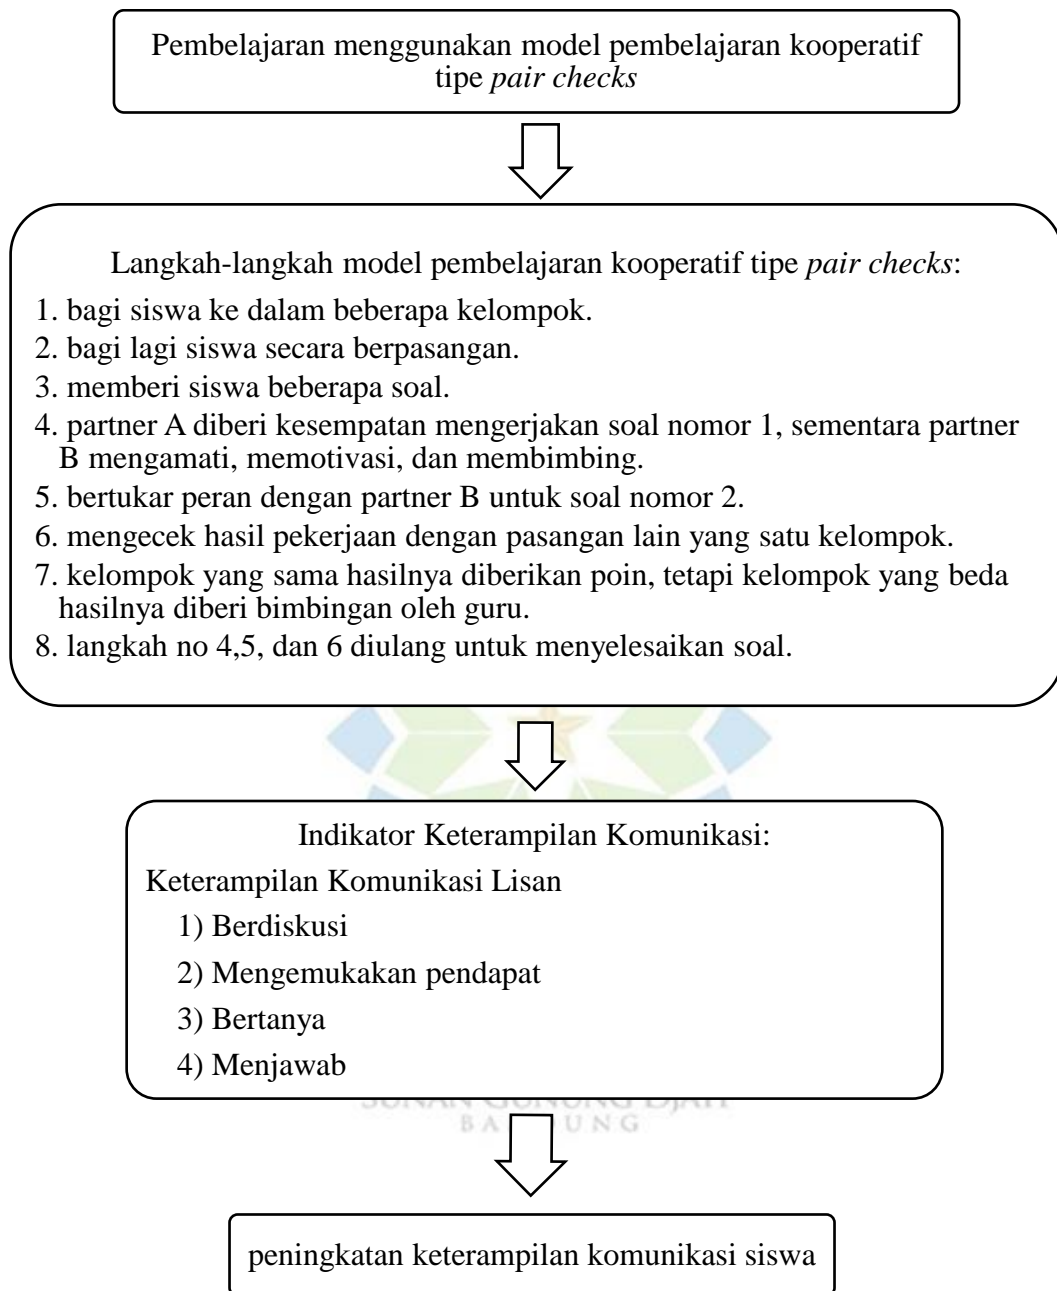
Pembelajaran menggunakan model pembelajaran kooperatif tipe *pair checks*

Langkah-langkah model pembelajaran kooperatif tipe *pair checks*:
1. bagi siswa ke dalam beberapa kelompok.
2. bagi lagi siswa secara berpasangan.
3. memberi siswa beberapa soal.
4. partner A diberi kesempatan mengerjakan soal nomor 1, sementara partner B mengamati, memotivasi, dan membimbing.
5. bertukar peran dengan partner B untuk soal nomor 2.
6. mengecek hasil pekerjaan dengan pasangan lain yang satu kelompok.
7. kelompok yang sama hasilnya diberikan poin, tetapi kelompok yang beda hasilnya diberi bimbingan oleh guru.
8. langkah no 4,5, dan 6 diulang untuk menyelesaikan soal.

Indikator Keterampilan Komunikasi:
Keterampilan Komunikasi Lisan
1) Berdiskusi
2) Mengemukakan pendapat
3) Bertanya
4) Menjawab

SUNAN GUNUNG DJATI
BA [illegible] UNG

peningkatan keterampilan komunikasi siswa